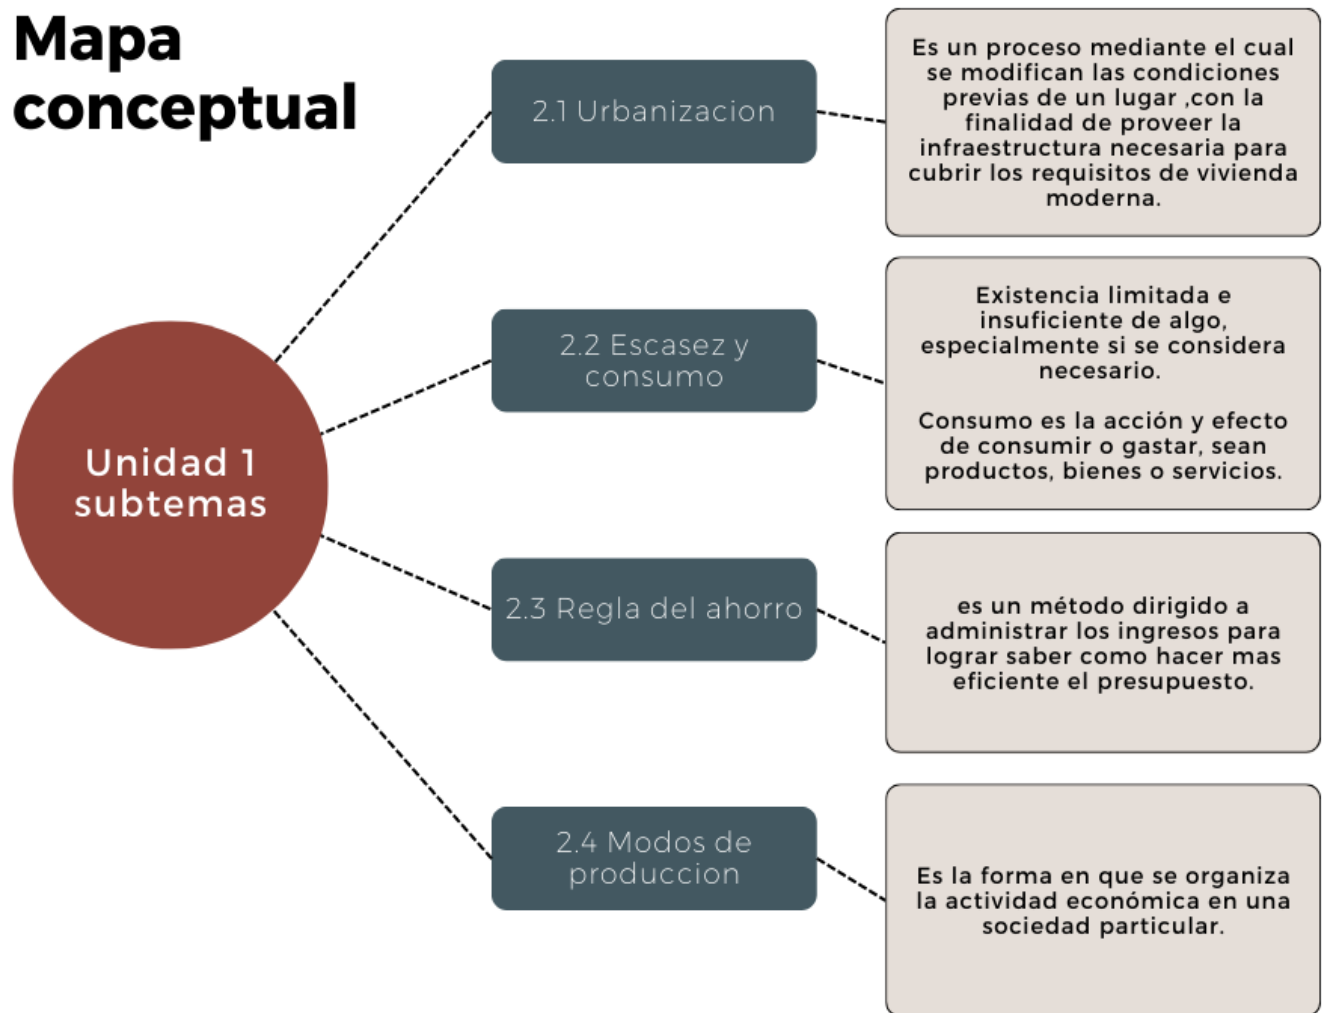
Mapa conceptual

Unidad 1 subtemas

2.1 Urbanizacion

Es un proceso mediante el cual se modifican las condiciones previas de un lugar ,con la finalidad de proveer la infraestructura necesaria para cubrir los requisitos de vivienda moderna.

2.2 Escasez y consumo

Existencia limitada e insuficiente de algo, especialmente si se considera necesario.

Consumo es la acción y efecto de consumir o gastar, sean productos, bienes o servicios.

2.3 Regla del ahorro

es un método dirigido a administrar los ingresos para lograr saber como hacer mas eficiente el presupuesto.

2.4 Modos de produccion

Es la forma en que se organiza la actividad económica en una sociedad particular.